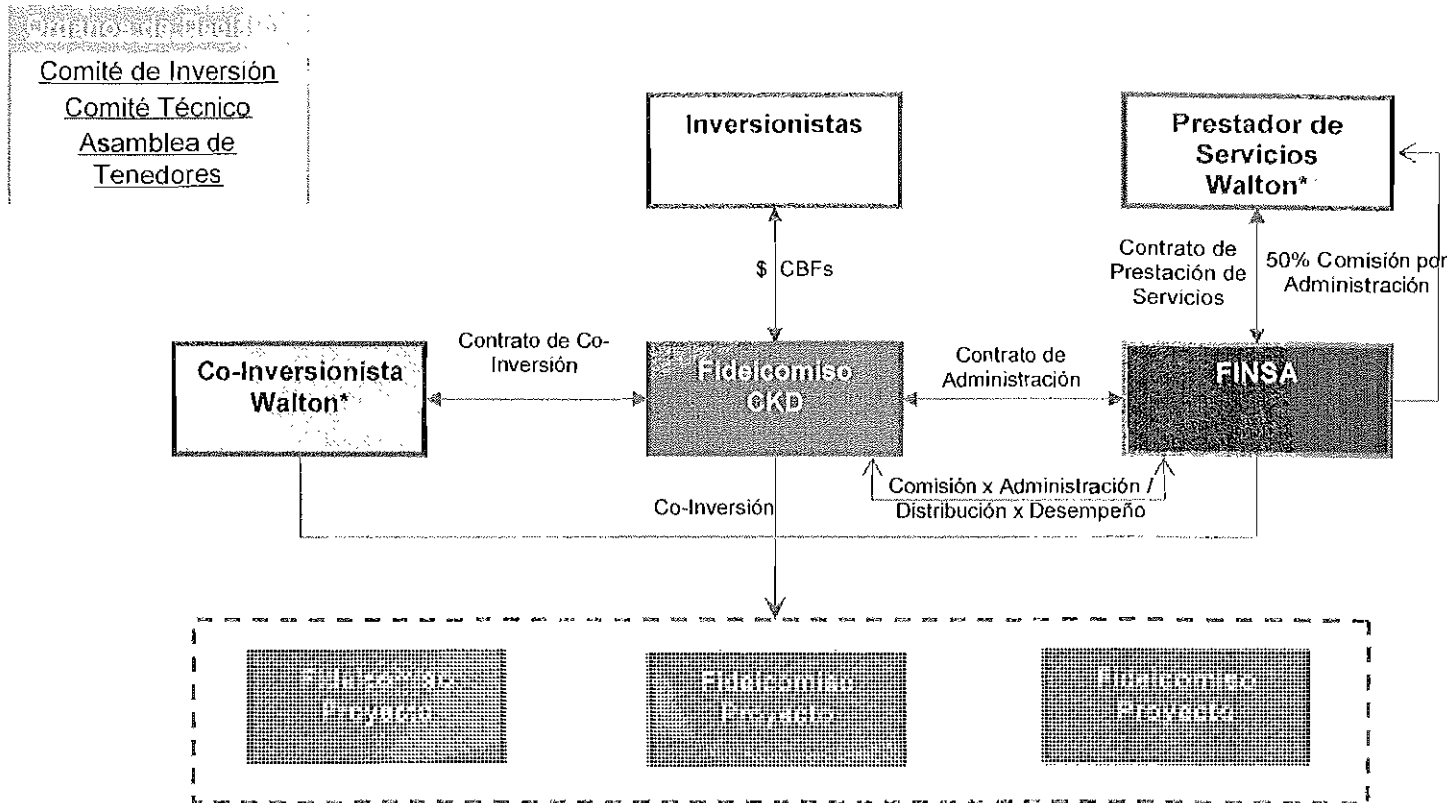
Órganos de Gobierno

Comité de Inversión

Comité Técnico

Asamblea de Tenedores

Inversionistas

Prestador de Servicios Walton*

$ CBFs

Contrato de Prestación de Servicios

50% Comisión por Administración

Contrato de Co-Inversión

Co-Inversionista Walton*

Fideicomiso CKD

Contrato de Administración

FINSA

Comisión x Administración / Distribución x Desempeño

Co-Inversión

Fideicomiso Proyecto

Fideicomiso Proyecto

Fideicomiso Proyecto